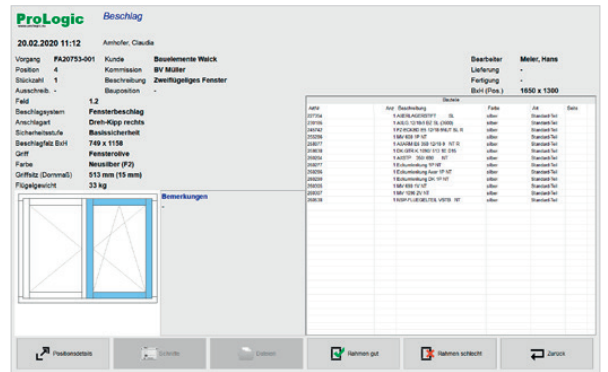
ProLogic Beschlag

20.02.2020 11:12 Amhofer, Claudia

| Vorgang | FA20753-001 | Kunde | Bauelemente Walck | Bearbeiter | Meier, Hans |
|---|---|---|---|---|---|
| Position | 4 | Kommission | BV Müller | Lieferung | - |
| Stückzahl | 1 | Beschreibung | Zweiflügeliges Fenster | Fertigung | - |
| Ausschreib. | - | Bauposition | - | BxH (Pos.) | 1650 x 1300 |

Feld 1.2
Beschlagsystem Fensterbeschlag
Anschlagart Dreh-Kipp rechts
Sicherheitsstufe Basissicherheit
Beschlagfalz BxH 749 x 1158
Griff Fensterolive
Farbe Neusilber (F2)
Griffsitz (Dornmaß) 513 mm (15 mm)
Flügelgewicht 33 kg

Bemerkungen
-

Bauteile

| Artnr | Anz | Beschreibung | Farbe | Art | Seite |
|---|---|---|---|---|---|
| 207354 | | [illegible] | silber | Standard-Teil | |
| 209156 | | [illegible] | silber | Standard-Teil | |
| 240742 | | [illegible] | silber | Standard-Teil | |
| 209156 | | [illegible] | silber | Standard-Teil | |
| 223250 | | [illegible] | silber | Standard-Teil | |
| 209838 | | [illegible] | silber | Standard-Teil | |
| 209834 | | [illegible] | silber | Standard-Teil | |
| 208077 | | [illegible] | silber | Standard-Teil | |
| 209099 | | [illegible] | silber | Standard-Teil | |
| 208092 | | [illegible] | silber | Standard-Teil | |
| 209085 | | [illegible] | silber | Standard-Teil | |
| 208037 | | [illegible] | silber | Standard-Teil | |
| 208639 | | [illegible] | silber | Standard-Teil | |

Positionsdetails Scheibe Ecklager Rahmen gut Rahmen schlecht Zurück